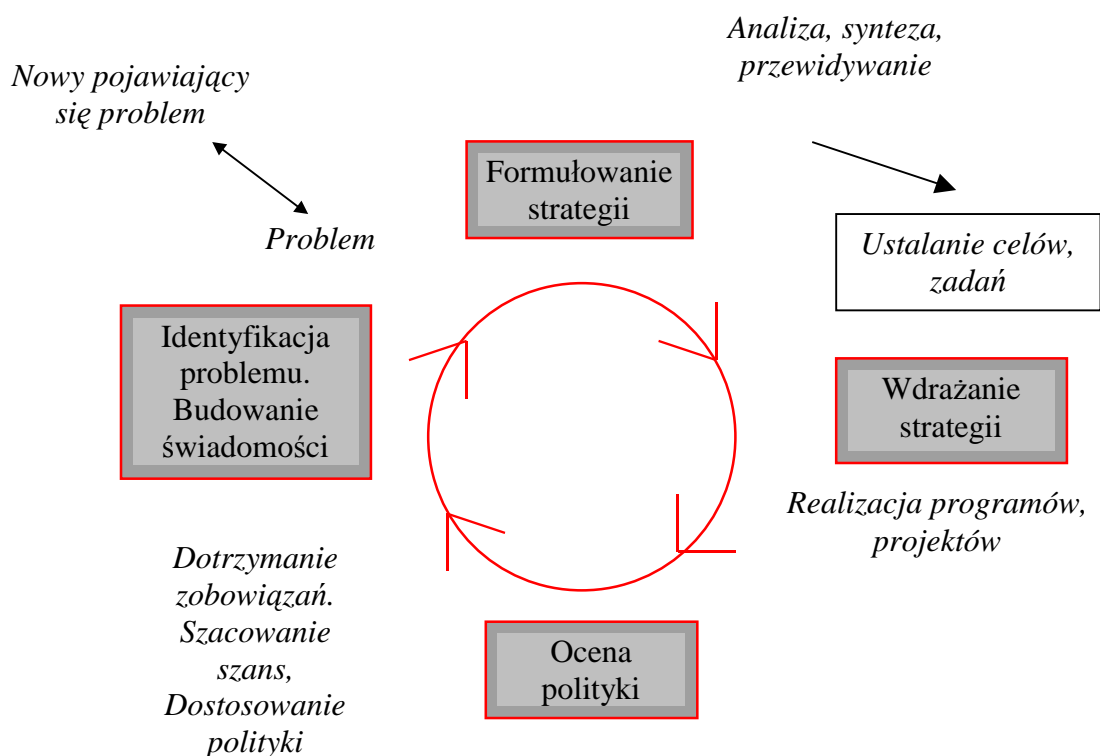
Nowy pojawiający się problem

Analiza, synteza, przewidywanie

Formułowanie strategii

Problem

Ustalanie celów, zadań

Identyfikacja problemu. Budowanie świadomości

Wdrażanie strategii

Realizacja programów, projektów

Dotrzymanie zobowiązań. Szacowanie szans, Dostosowanie polityki

Ocena polityki